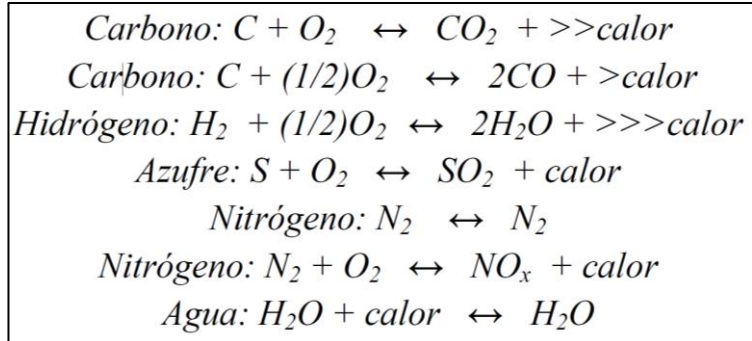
Carbono: $C + O_2 \leftrightarrow CO_2$ + >>calor
Carbono: $C + (1/2)O_2 \leftrightarrow 2CO$ + >calor
Hidrógeno: $H_2 + (1/2)O_2 \leftrightarrow 2H_2O$ + >>>calor
Azufre: $S + O_2 \leftrightarrow SO_2$ + calor
Nitrógeno: $N_2 \leftrightarrow N_2$
Nitrógeno: $N_2 + O_2 \leftrightarrow NO_x$ + calor
Agua: $H_2O$ + calor $\leftrightarrow H_2O$